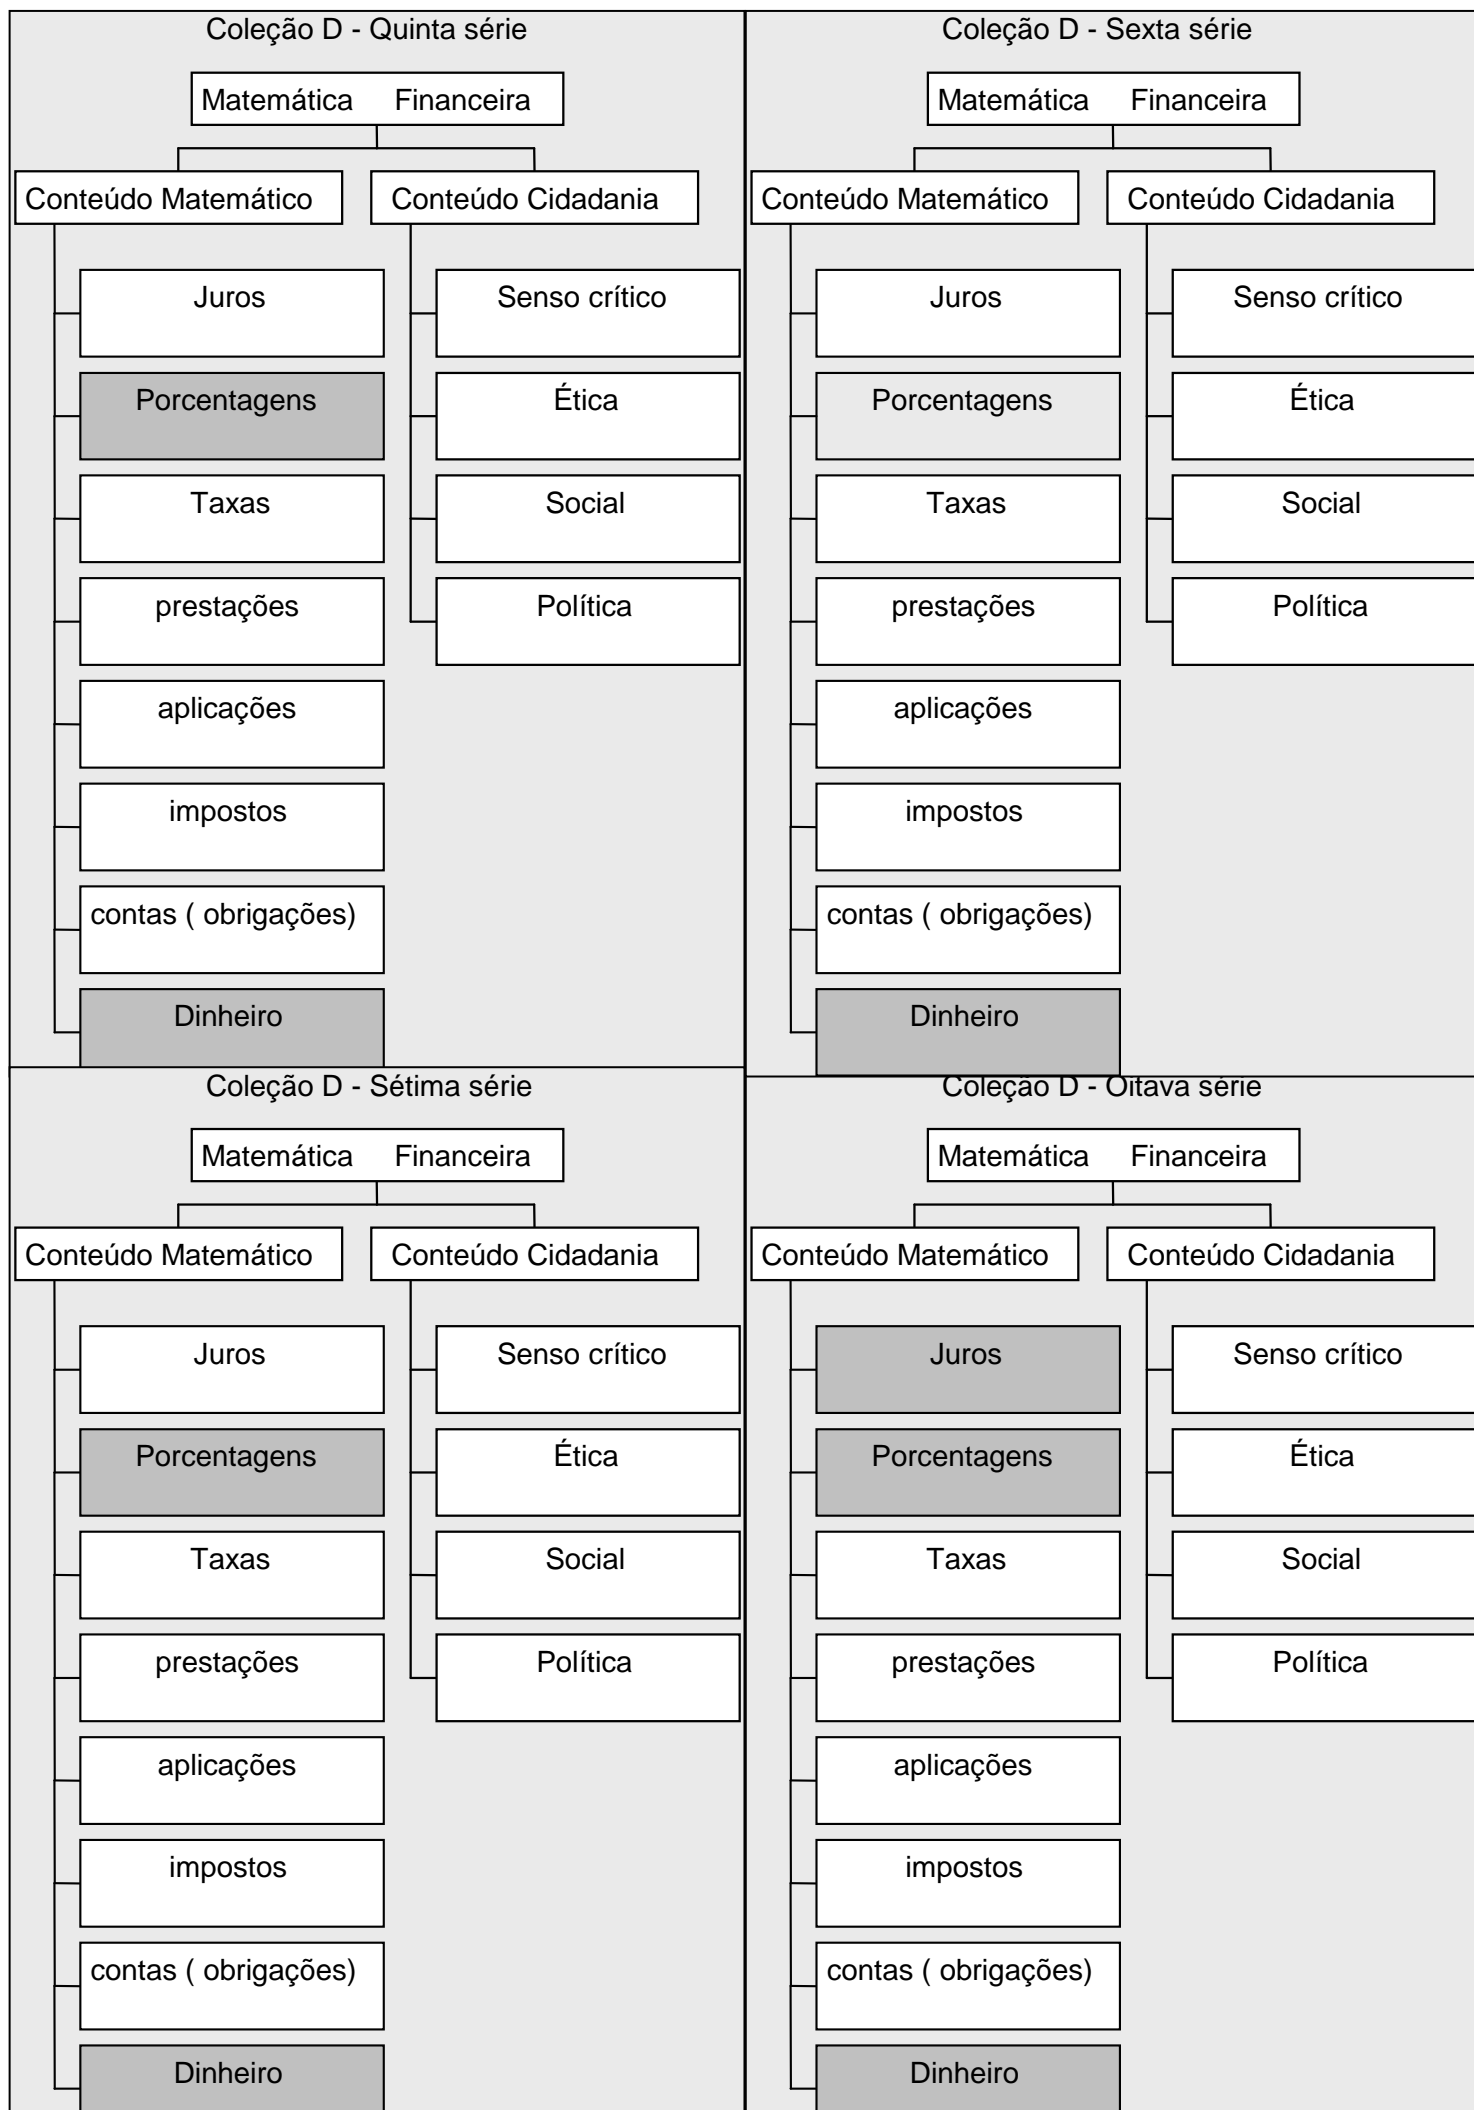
Coleção D - Quinta série

Matemática Financeira

Conteúdo Matemático

Juros

Porcentagens

Taxas

prestações

aplicações

impostos

contas ( obrigações)

Dinheiro

Conteúdo Cidadania

Senso crítico

Ética

Social

Política

Coleção D - Sexta série

Matemática Financeira

Conteúdo Matemático

Juros

Porcentagens

Taxas

prestações

aplicações

impostos

contas ( obrigações)

Dinheiro

Conteúdo Cidadania

Senso crítico

Ética

Social

Política

Coleção D - Sétima série

Matemática Financeira

Conteúdo Matemático

Juros

Porcentagens

Taxas

prestações

aplicações

impostos

contas ( obrigações)

Dinheiro

Conteúdo Cidadania

Senso crítico

Ética

Social

Política

Coleção D - Oitava série

Matemática Financeira

Conteúdo Matemático

Juros

Porcentagens

Taxas

prestações

aplicações

impostos

contas ( obrigações)

Dinheiro

Conteúdo Cidadania

Senso crítico

Ética

Social

Política